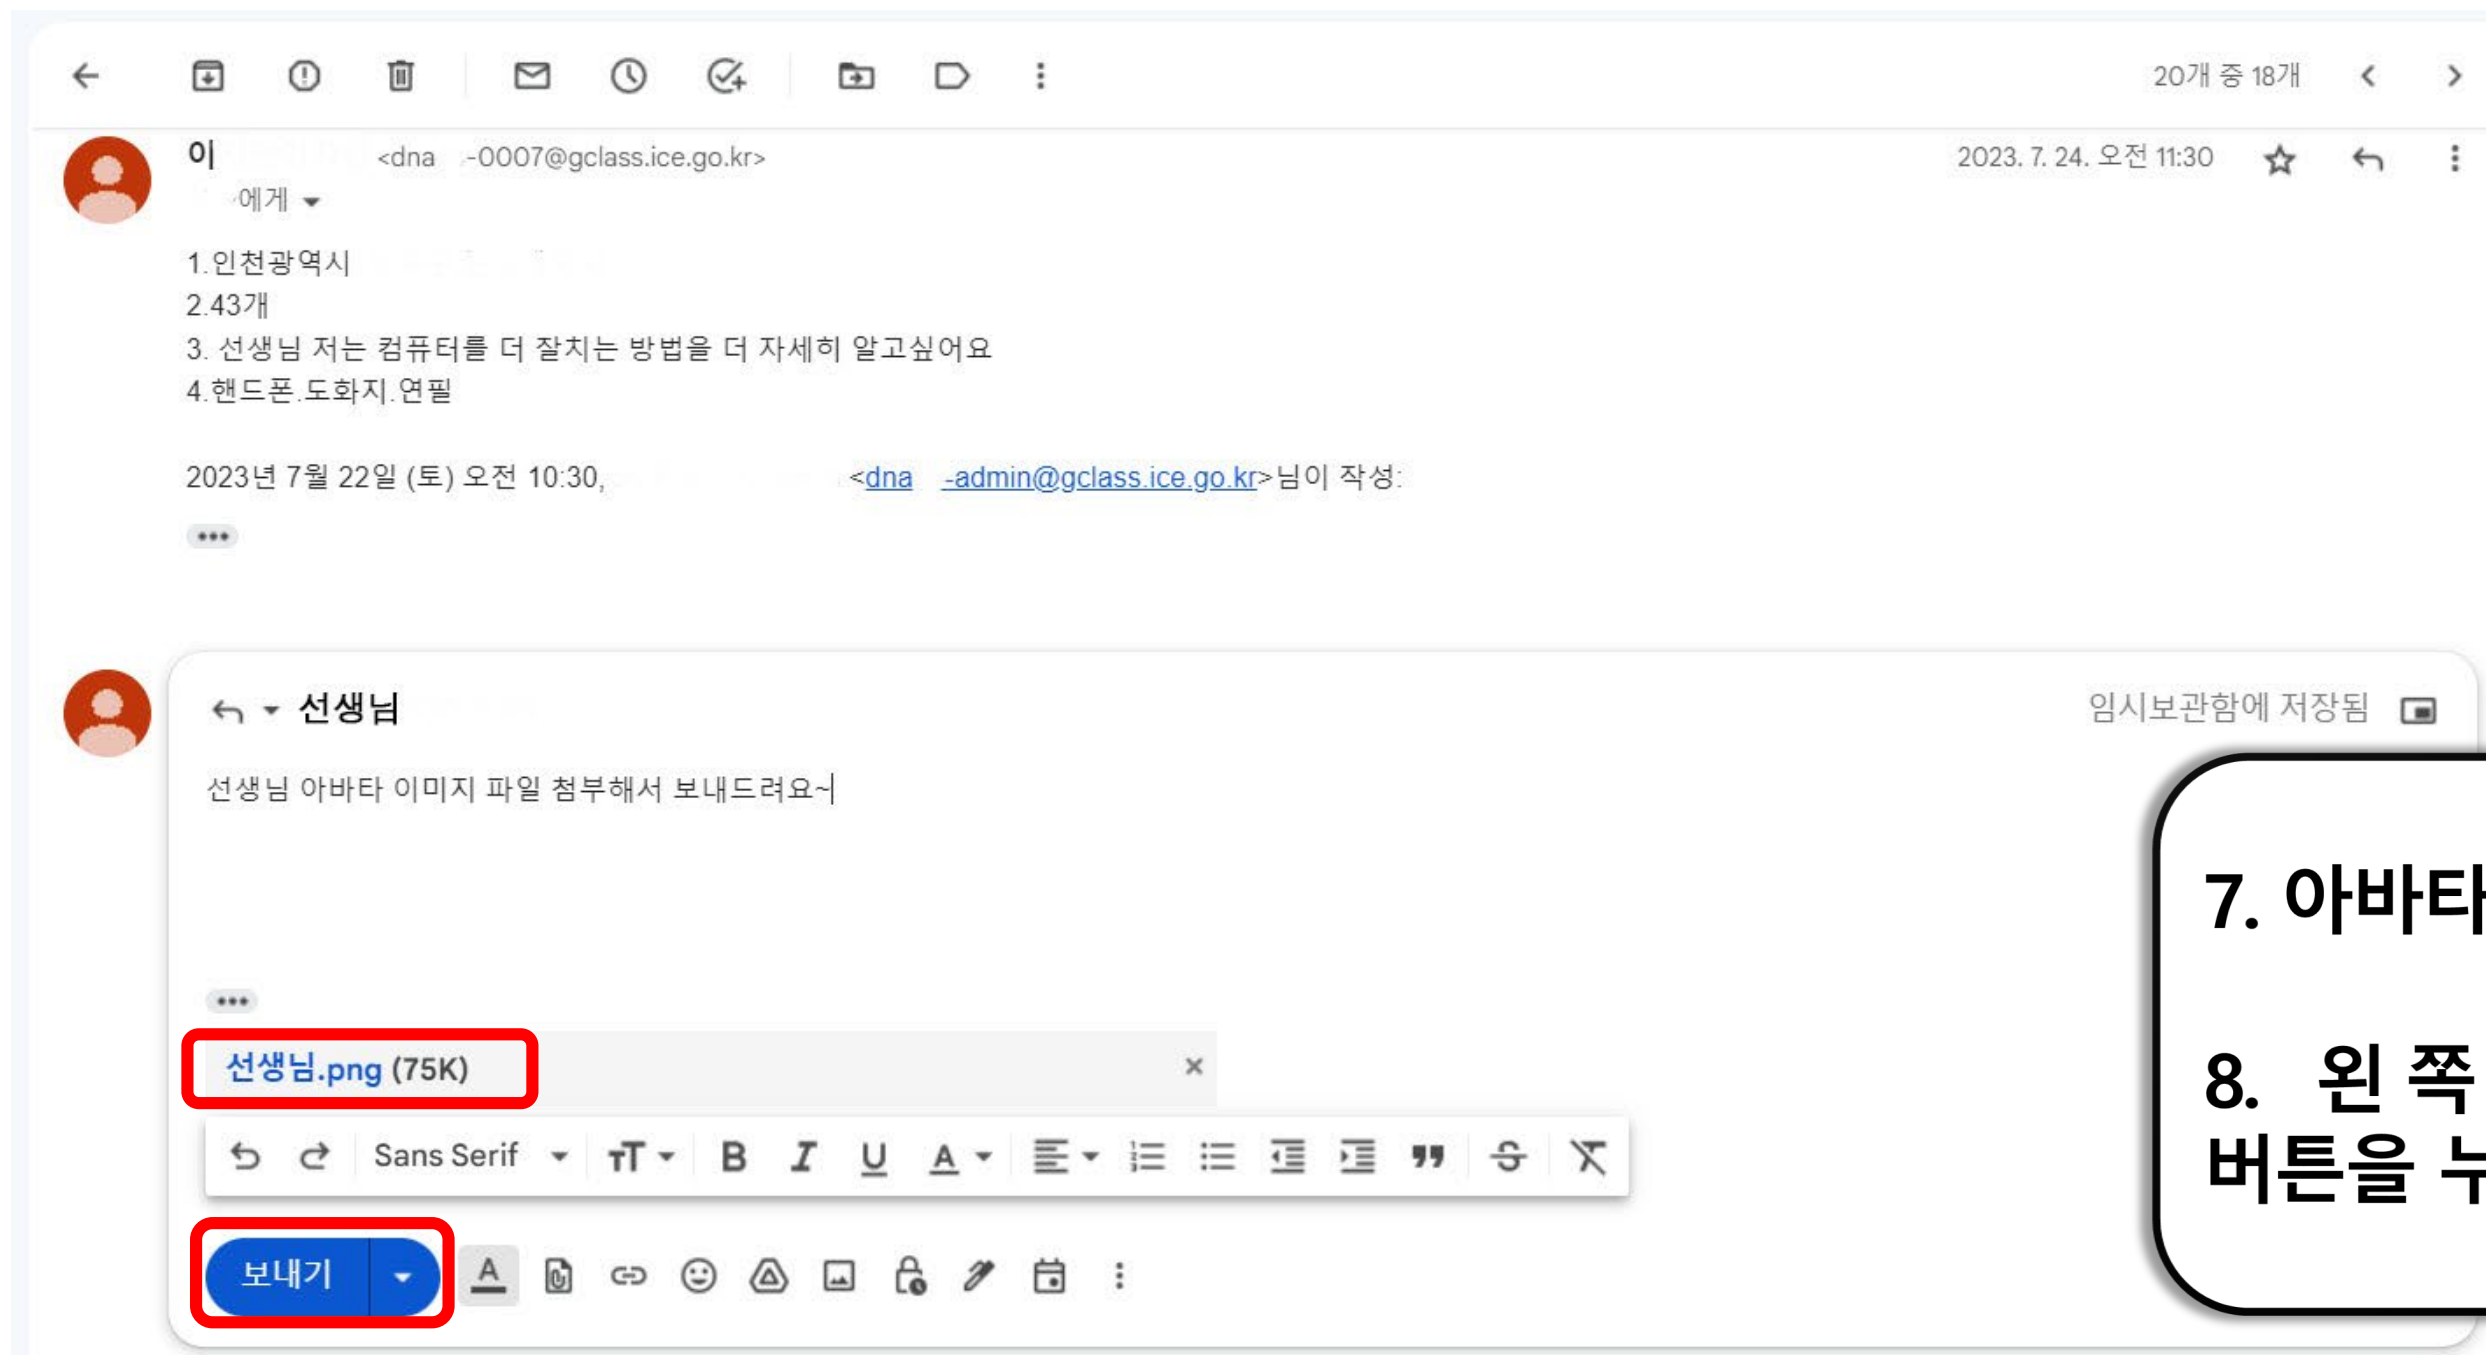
20개 중 18개

이 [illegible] <dna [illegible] -0007@gclass.ice.go.kr>
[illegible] 에게

2023. 7. 24. 오전 11:30

1.인천광역시 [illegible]
2.43개
3. 선생님 저는 컴퓨터를 더 잘치는 방법을 더 자세히 알고싶어요
4.핸드폰.도화지.연필

2023년 7월 22일 (토) 오전 10:30, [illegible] <dna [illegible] -admin@gclass.ice.go.kr>님이 작성:

선생님 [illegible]

임시보관함에 저장됨

선생님 아바타 이미지 파일 첨부해서 보내드려요~

선생님.png (75K)

Sans Serif

보내기

7. 아바타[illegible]

8. 왼 쪽 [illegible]
버튼을 누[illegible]